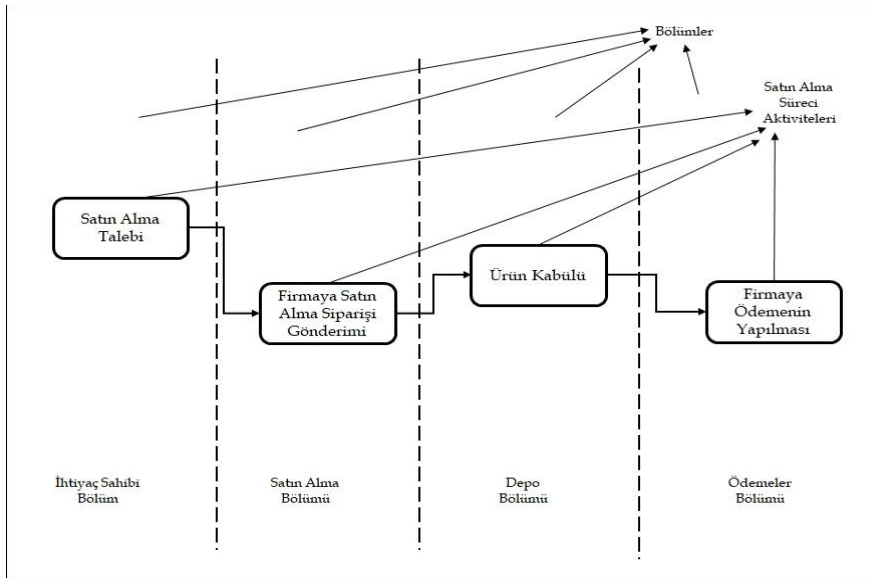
Bölümler

Satın Alma Süreci Aktiviteleri

Satın Alma Talebi

Firmaya Satın Alma Siparişi Gönderimi

Ürün Kabulü

Firmaya Ödemenin Yapılması

İhtiyaç Sahibi Bölüm

Satın Alma Bölümü

Depo Bölümü

Ödemeler Bölümü